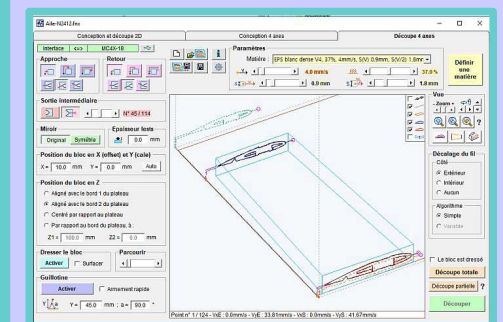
Aile-N2412.fmx

Conception et découpe 2D | Conception 4 axes | Découpe 4 axes

Interface <=> MCAX-1B

Approche

Retour

Paramètres

Matière EPS blanc dense V4, 37%, 4mm/s, S(V) 0.9mm, S(V/2) 1.8mm

4.0 mm/s

37.0 %

0.9 mm

1.8 mm

Définir une matière

Vue

Zoom +

Sortie intermédiaire

N° 45 / 114

Miroir

Original Symétrie

Epaisseur liste

0.0 mm

Position du bloc en X (offset) et Y (cale)

X = 10.0 mm Y = 0.0 mm Auto

Position du bloc en Z

Aligné avec le bord 1 du plateau

Aligné avec le bord 2 du plateau

Centré par rapport au plateau

Par rapport au bord du plateau, à :

Z1 = 100.0 mm Z2 = 0.0 mm

Dresser le bloc

Activer Surfacer

Parcourir

Guillotine

Activer Armement rapide

Y = 45.0 mm ; a = 89.0 °

Décalage du fil

Côté

Extérieur

Intérieur

Aucun

Algorithme

Simple

Variable

Le bloc est dressé

Découpe totale

Découpe partielle ?

Découper

Point n° 1 / 124 - VxE : 0.0mm/s - VyE : 33.81mm/s - VxB : 0.0mm/s - VyB : 41.67mm/s